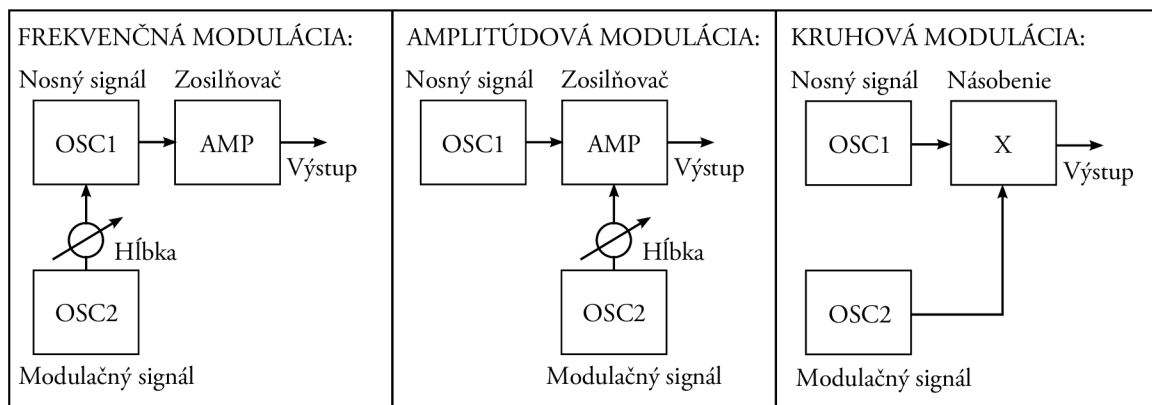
FREKVENČNÁ MODULÁCIA:

Nosný signál
Zosilňovač
OSC1
AMP
Výstup
Hĺbka
OSC2
Modulačný signál

AMPLITÚDOVÁ MODULÁCIA:

Nosný signál
Zosilňovač
OSC1
AMP
Výstup
Hĺbka
OSC2
Modulačný signál

KRUHOVÁ MODULÁCIA:

Nosný signál
Násobenie
OSC1
X
Výstup
OSC2
Modulačný signál